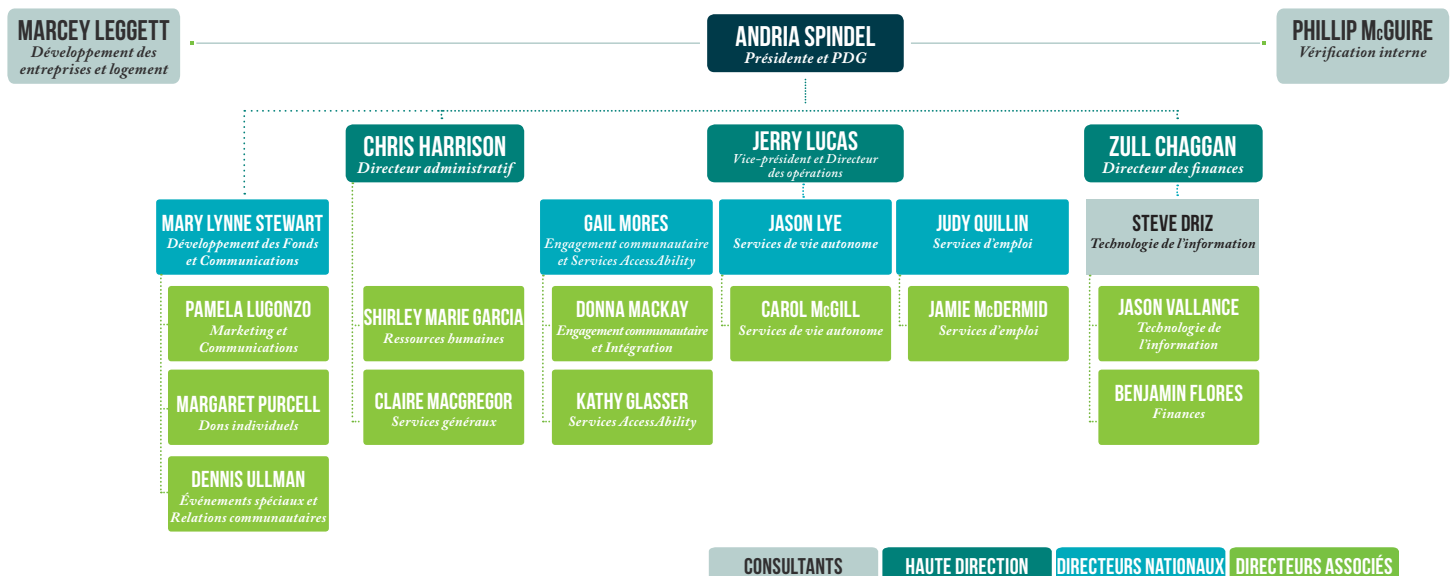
MARCEY LEGGETT
Développement des entreprises et logement

ANDRIA SPINDEL
Présidente et PDG

PHILLIP McGUIRE
Vérification interne

CHRIS HARRISON
Directeur administratif

JERRY LUCAS
Vice-président et Directeur des opérations

ZULL CHAGGAN
Directeur des finances

MARY LYNNE STEWART
Développement des Fonds et Communications

PAMELA LUGONZO
Marketing et Communications

MARGARET PURCELL
Dons individuels

DENNIS ULLMAN
Événements spéciaux et Relations communautaires

SHIRLEY MARIE GARCIA
Ressources humaines

CLAIRE MACGREGOR
Services généraux

GAIL MORES
Engagement communautaire et Services AccessAbility

DONNA MACKAY
Engagement communautaire et Intégration

KATHY GLASSER
Services AccessAbility

JASON LYE
Services de vie autonome

CAROL McGILL
Services de vie autonome

JUDY QUILLIN
Services d'emploi

JAMIE McDERMID
Services d'emploi

STEVE DRIZ
Technologie de l'information

JASON VALLANCE
Technologie de l'information

BENJAMIN FLORES
Finances

CONSULTANTS
HAUTE DIRECTION
DIRECTEURS NATIONAUX
DIRECTEURS ASSOCIÉS